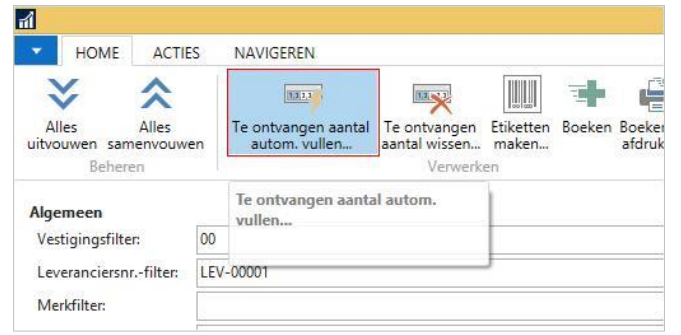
HOME ACTIES NAVIGEREN

Alles uitvouwen Alles samenvouwen
Beheren

Te ontvangen aantal autom. vullen...
Te ontvangen aantal wissen...
Etiketten maken...
Boeken
Boeken afdruk
Verwerken

Te ontvangen aantal autom. vullen...

Algemeen
Vestigingsfilter: 00
Leveranciersnr.-filter: LEV-00001
Merkfilter: